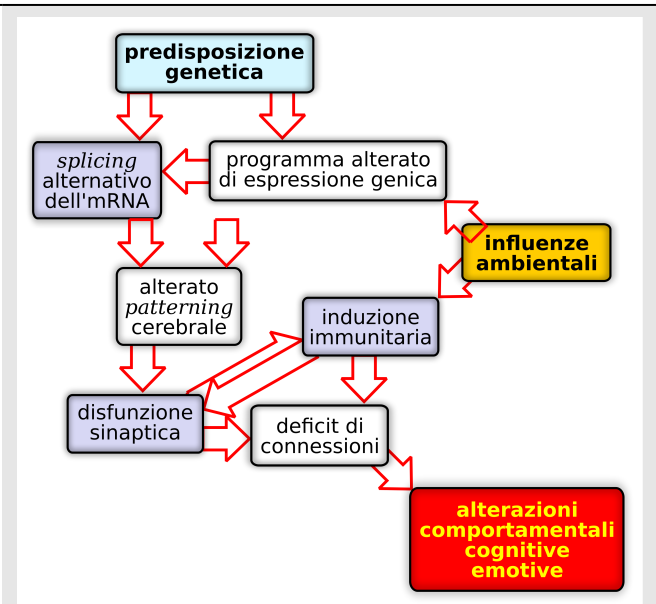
predisposizione genetica

splicing alternativo dell'mRNA

programma alterato di espressione genica

influenze ambientali

alterato patterning cerebrale

induzione immunitaria

disfunzione sinaptica

deficit di connessioni

alterazioni comportamentali cognitive emotive